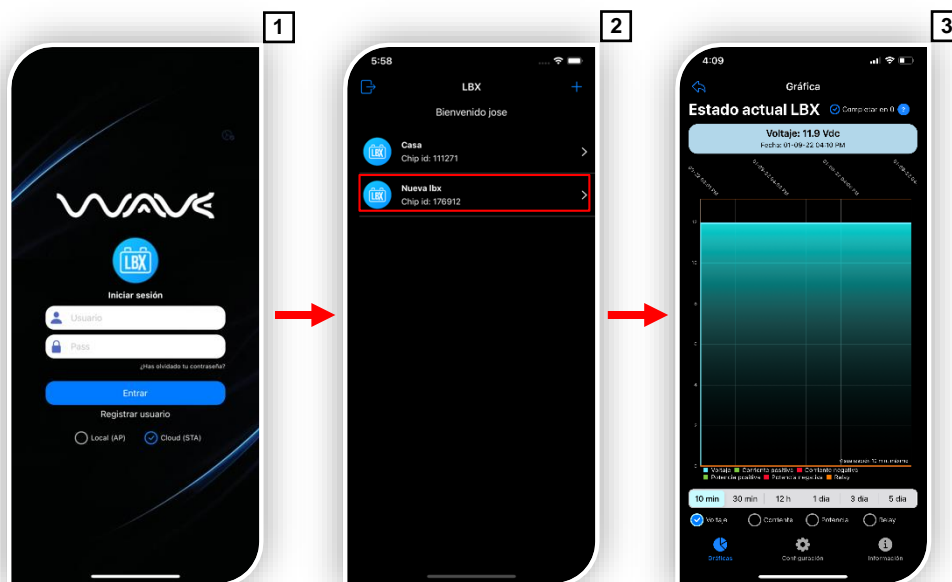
1

WAVE

LBX

Iniciar sesión

Usuario

Pass

¿Has olvidado tu contraseña?

Entrar

Registrar usuario

Local (AP)

Cloud (STA)

2

5:58

LBX

+

Bienvenido jose

Casa
Chip id: 111271

Nueva lbx
Chip id: 176912

3

4:09

Gráfica

Estado actual LBX

Comenzar en 0

Voltaje: 11.9 Vdc
Fecha: 01-09-22 04:10 PM

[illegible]

Voltaje
Corriente positiva
Corriente negativa
Potencia positiva
Potencia negativa
Relay

10 min
30 min
12 h
1 dia
3 dia
5 dia

Voltaje
Corriente
Potencia
Relay

Gráficas
Configuración
Información